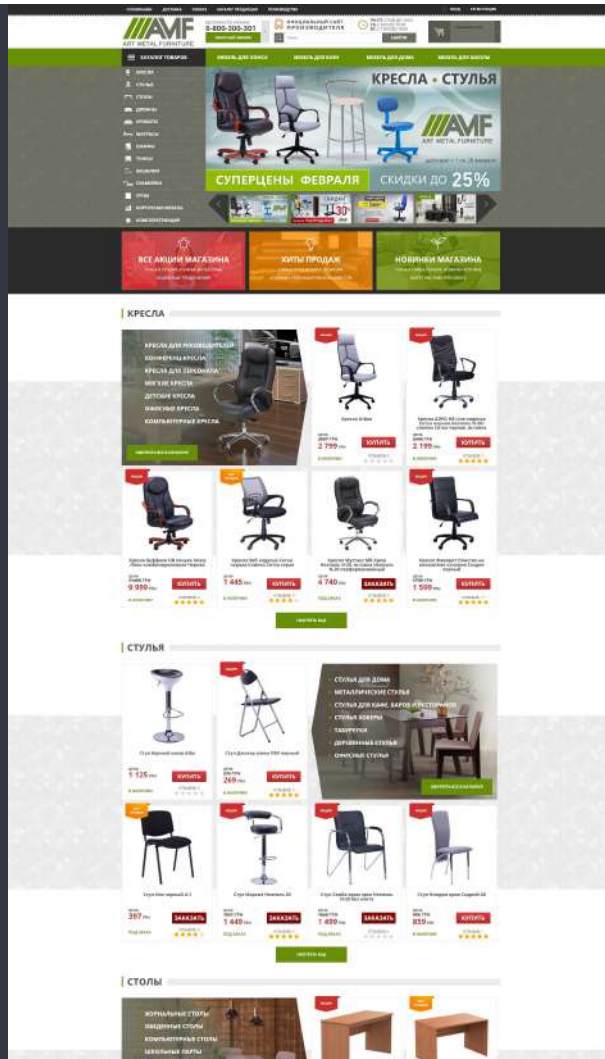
AMF
ART METAL FURNITURE

8-800-200-301

КАТАЛОГ ТОВАРОВ
МЕБЕЛЬ ДЛЯ ОФИСА
МЕБЕЛЬ ДЛЯ КАФЕ
МЕБЕЛЬ ДЛЯ ДОМА
МЕБЕЛЬ ДЛЯ ШКОЛЫ

КРЕСЛА
СТУЛЬЯ
СТОЛЫ
ДИВАНЫ
КРОВАТИ
МАТРАСЫ
ШКАФЫ
ТУМБЫ
ВЕШАЛКИ
СКАМЕЙКИ
ПУФЫ
КОРПУСНАЯ МЕБЕЛЬ
КОМПЛЕКТУЮЩИЕ

КРЕСЛА • СТУЛЬЯ
AMF
ART METAL FURNITURE
СУПЕРЦЕНЫ ФЕВРАЛЯ
СКИДКИ ДО 25%

ВСЕ АКЦИИ МАГАЗИНА
ХИТЫ ПРОДАЖ
НОВИНКИ МАГАЗИНА

КРЕСЛА

КРЕСЛА ДЛЯ РУКОВОДИТЕЛЕЙ
КОНФЕРЕНЦ КРЕСЛА
КРЕСЛА ДЛЯ ПЕРСОНАЛА
МЯГКИЕ КРЕСЛА
ДЕТСКИЕ КРЕСЛА
ИГРОВЫЕ КРЕСЛА
КОМПЬЮТЕРНЫЕ КРЕСЛА

2 799
КУПИТЬ
2 199
КУПИТЬ
9 999
КУПИТЬ
1 445
КУПИТЬ
4 740
ЗАКАЗАТЬ
1 599
КУПИТЬ

СТУЛЬЯ

СТУЛЬЯ ДЛЯ ДОМА
МЕТАЛЛИЧЕСКИЕ СТУЛЬЯ
СТУЛЬЯ ДЛЯ КАФЕ, БАРОВ И РЕСТОРАНОВ
СТУЛЬЯ ИЗОБРЫ
ТАБУРЕТКИ
ДЕРЕВЯННЫЕ СТУЛЬЯ
ОФИСНЫЕ СТУЛЬЯ

1 125
КУПИТЬ
269
КУПИТЬ
397
ЗАКАЗАТЬ
1 449
ЗАКАЗАТЬ
1 499
ЗАКАЗАТЬ
859
КУПИТЬ

СТОЛЫ

ЖУРНАЛЬНЫЕ СТОЛЫ
ОБЕДЕННЫЕ СТОЛЫ
КОМПЬЮТЕРНЫЕ СТОЛЫ
ШКОЛЬНЫЕ ПАРТЫ